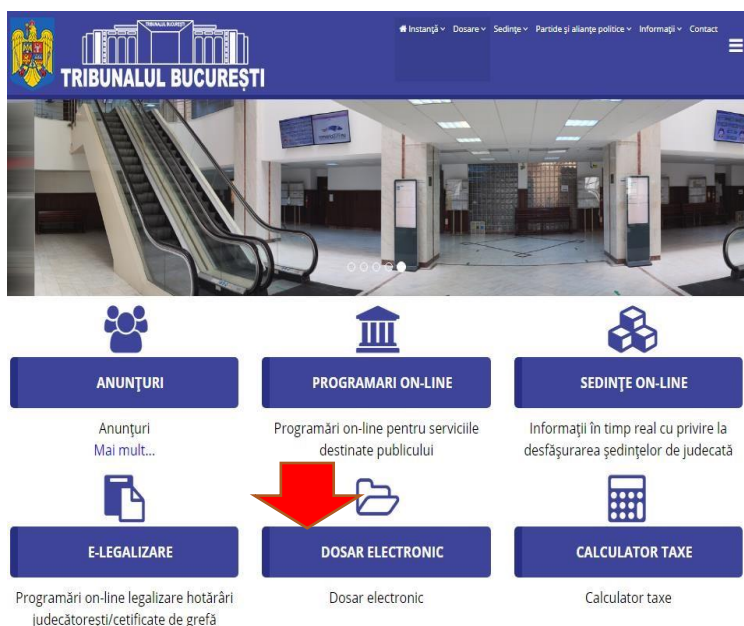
TRIBUNALUL BUCUREȘTI

TRIBUNALUL BUCUREȘTI

Instanță ˅ Dosare ˅ Ședințe ˅ Partide și alianțe politice ˅ Informații ˅ Contact

ANUNȚURI

Anunțuri
Mai mult...

PROGRAMARI ON-LINE

Programări on-line pentru serviciile destinate publicului

SEDINȚE ON-LINE

Informații în timp real cu privire la desfășurarea ședințelor de judecată

E-LEGALIZARE

Programări on-line legalizare hotărâri judecătorești/cetificate de grefă

DOSAR ELECTRONIC

Dosar electronic

CALCULATOR TAXE

Calculator taxe